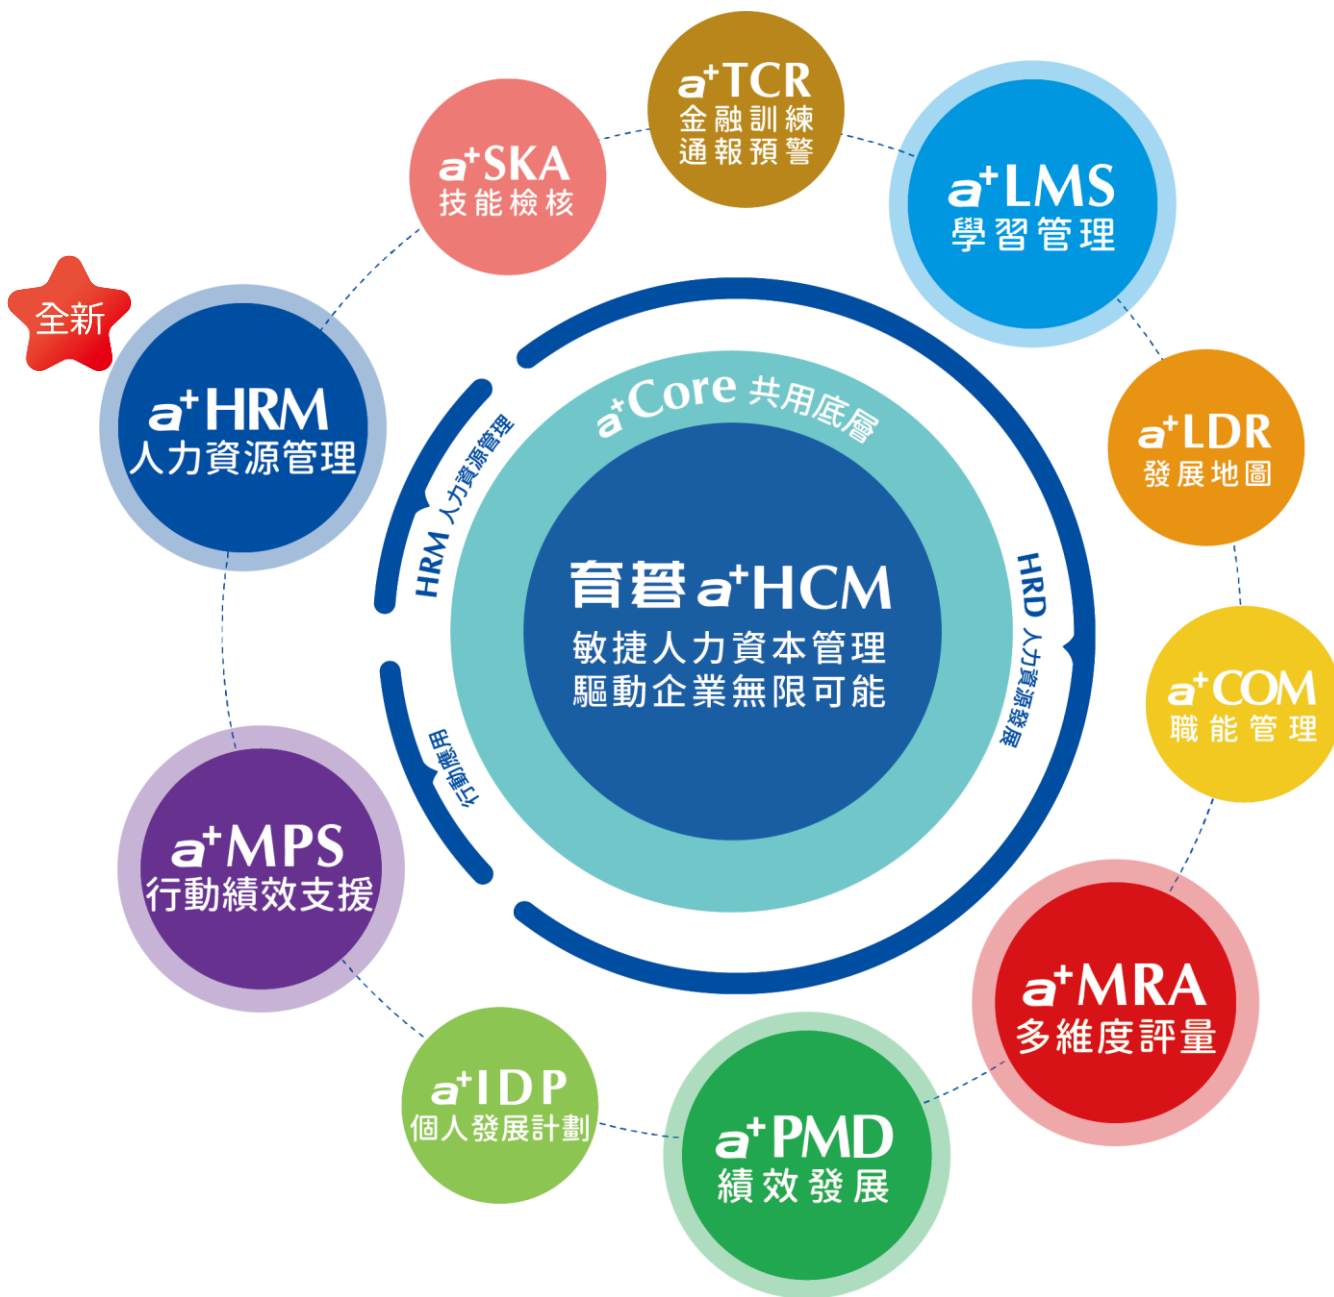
$a^+$TCR
金融訓練
通報預警

$a^+$SKA
技能檢核

$a^+$LMS
學習管理

全新

$a^+$HRM
人力資源管理

$a^+$Core 共用底層

HRM 人力資源管理

育碁 $a^+$HCM
敏捷人力資本管理
驅動企業無限可能

HRD 人力資源發展

行動應用

$a^+$LDR
發展地圖

$a^+$COM
職能管理

$a^+$MPS
行動績效支援

$a^+$MRA
多維度評量

$a^+$IDP
個人發展計劃

$a^+$PMD
績效發展